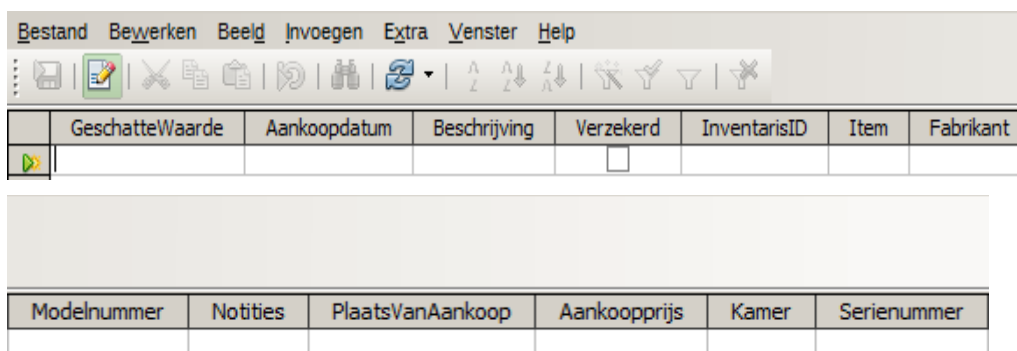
Bestand Bewerken Beeld Invoegen Extra Venster Help

| | GeschatteWaarde | Aankoopdatum | Beschrijving | Verzekerd | InventarisID | Item | Fabrikant |
|---|---|---|---|---|---|---|---|
| | | | | | | | |

| Modelnummer | Notities | PlaatsVanAankoop | Aankoopprijs | Kamer | Serienummer |
|---|---|---|---|---|---|
| | | | | | |